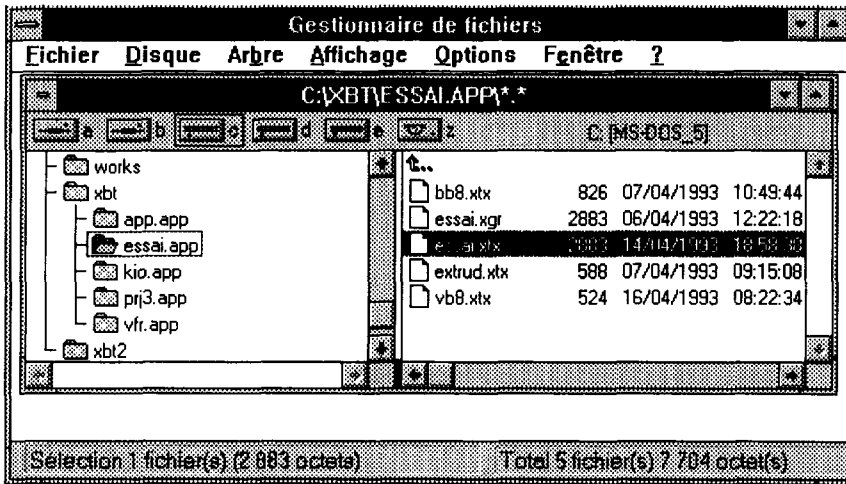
Gestionnaire de fichiers

Fichier Disque Arbre Affichage Options Fenêtre ?

C:\XBT\ESSAI.APP\*.*

a b c d e z C: [MS-DOS_5]

works
xbt
app.app
essai.app
kio.app
prj3.app
vfr.app
xbt2

| | | | |
|---|---|---|---|
| bb8.xtx | 826 | 07/04/1993 | 10:49:44 |
| essai.xgr | 2883 | 06/04/1993 | 12:22:18 |
| essai.xtx | 2883 | 14/04/1993 | 18:58:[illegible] |
| extrud.xtx | 588 | 07/04/1993 | 09:15:08 |
| vb8.xtx | 524 | 16/04/1993 | 08:22:34 |

Sélection 1 fichier(s) (2 883 octets)

Total 5 fichier(s) 7 704 octet(s)